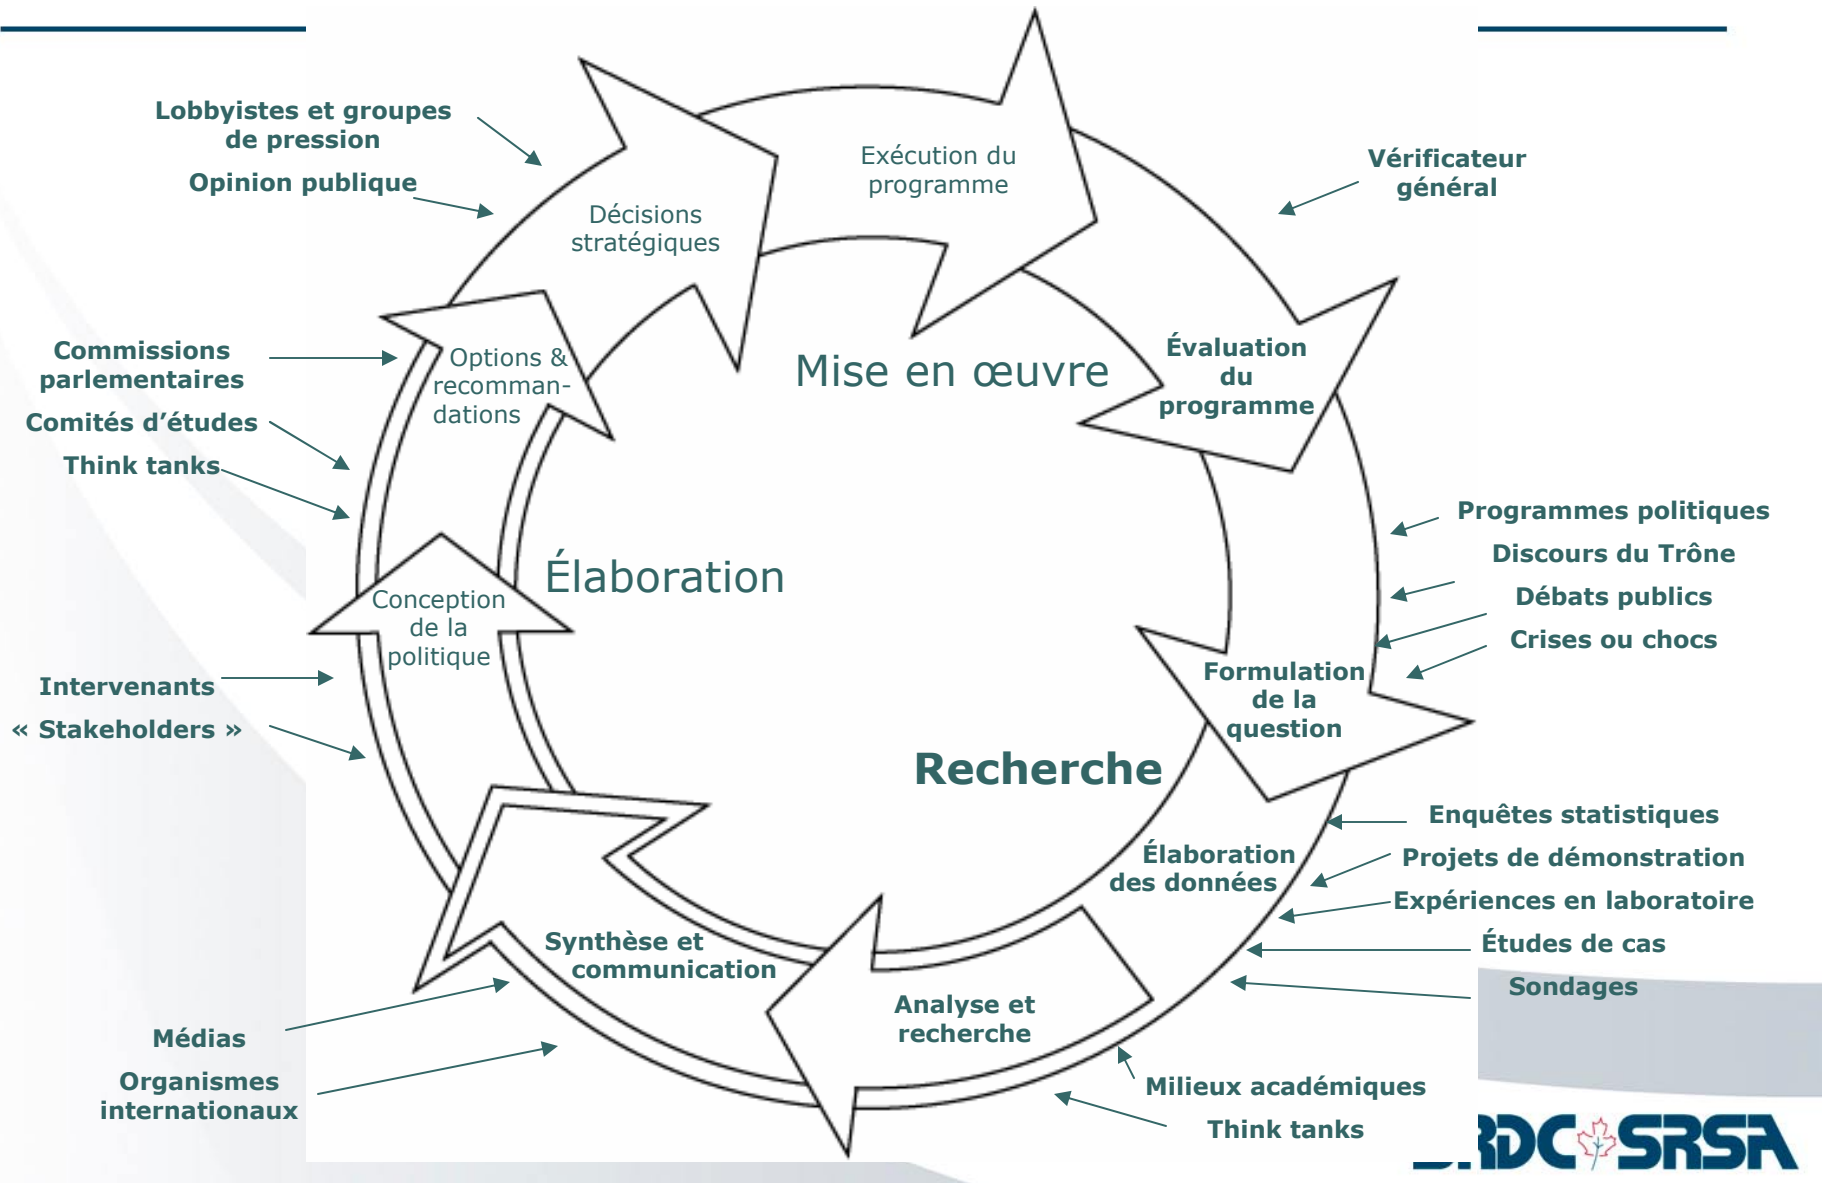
Lobbyistes et groupes de pression

Opinion publique

Commissions parlementaires

Comités d'études

Think tanks

Intervenants

« Stakeholders »

Médias

Organismes internationaux

Décisions stratégiques

Exécution du programme

Options & recommandations

Mise en œuvre

Évaluation du programme

Vérificateur général

Conception de la politique

Élaboration

Programmes politiques

Discours du Trône

Débats publics

Crises ou chocs

Formulation de la question

Recherche

Élaboration des données

Enquêtes statistiques

Projets de démonstration

Expériences en laboratoire

Études de cas

Sondages

Synthèse et communication

Analyse et recherche

Milieux académiques

Think tanks

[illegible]DC SRSA